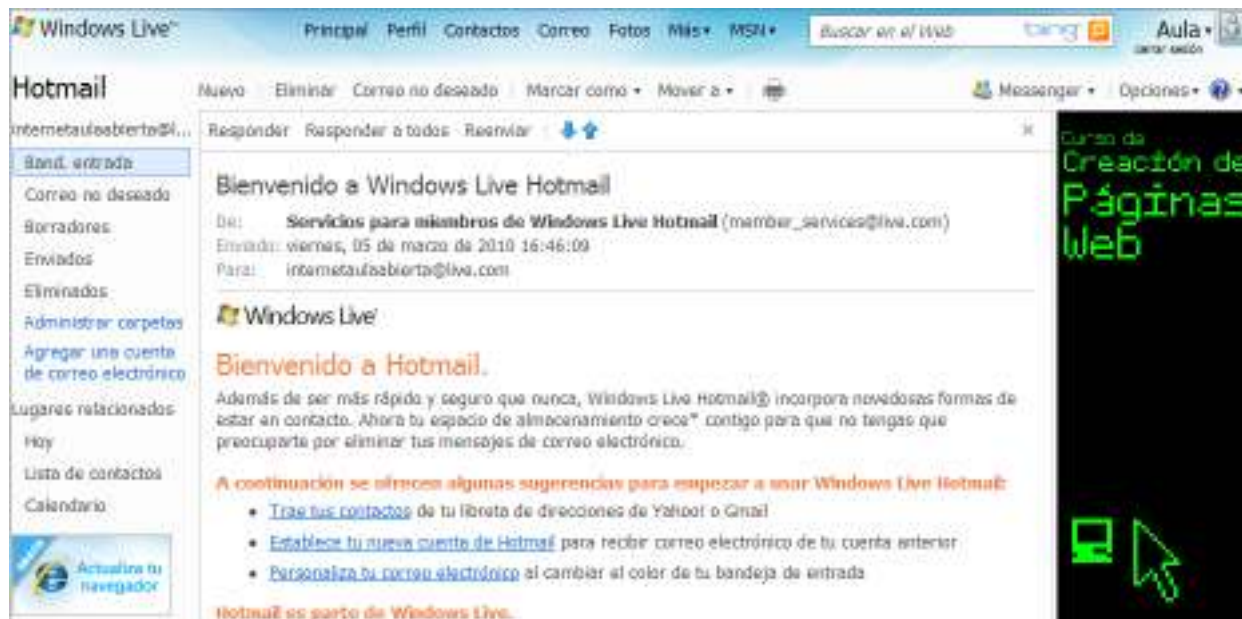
Windows Live™ Principal Perfil Contactos Correo Fotos Más▾ MSN▾ Buscar en el Web bing Aula▾ cerrar sesión

Hotmail Nuevo Eliminar Correo no deseado Marcar como▾ Mover a▾ Messenger▾ Opciones▾

internetaulaabierta@l...

Band. entrada

Correo no deseado

Borradores

Enviados

Eliminados

Administrar carpetas

Agregar una cuenta de correo electrónico

Lugares relacionados

Hoy

Lista de contactos

Calendario

Actualiza tu navegador

Responder Responder a todos Reenviar

Bienvenido a Windows Live Hotmail

De: Servicios para miembros de Windows Live Hotmail (member_services@live.com)

Enviado: viernes, 05 de marzo de 2010 16:46:09

Para: internetaulaabierta@live.com

Windows Live

Bienvenido a Hotmail.

Además de ser más rápido y seguro que nunca, Windows Live Hotmail® incorpora novedosas formas de estar en contacto. Ahora tu espacio de almacenamiento crece* contigo para que no tengas que preocuparte por eliminar tus mensajes de correo electrónico.

A continuación se ofrecen algunas sugerencias para empezar a usar Windows Live Hotmail:

- Trae tus contactos de tu libreta de direcciones de Yahoo! o Gmail
- Establece tu nueva cuenta de Hotmail para recibir correo electrónico de tu cuenta anterior
- Personaliza tu correo electrónico al cambiar el color de tu bandeja de entrada

Hotmail es parte de Windows Live.

Curso de Creación de Páginas Web